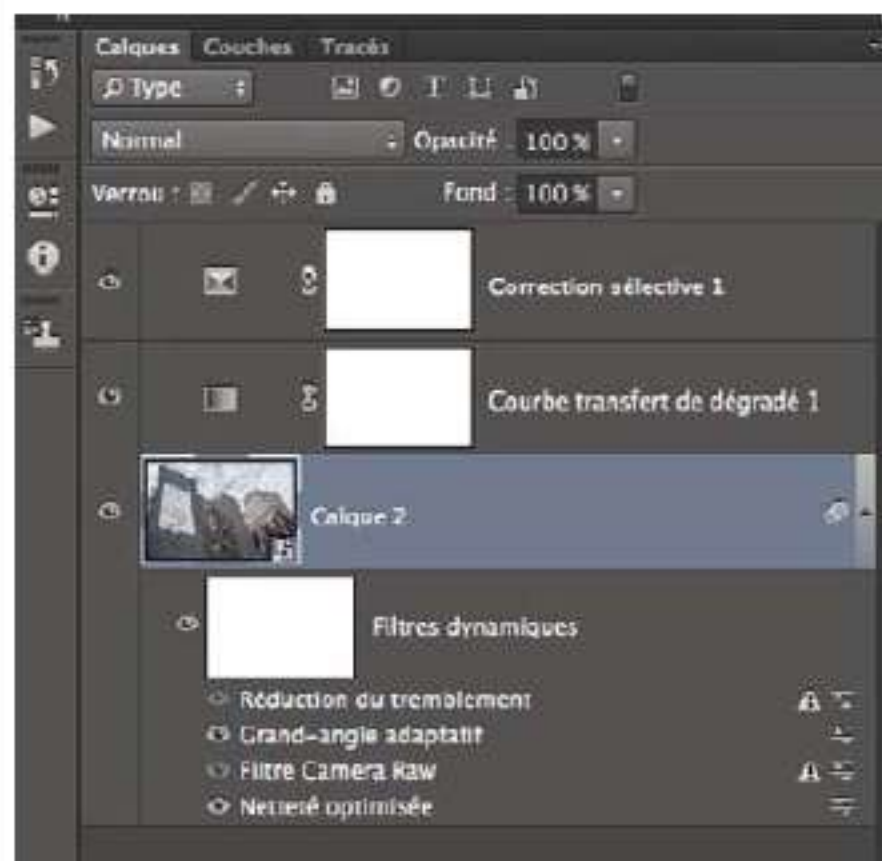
Calques Couches Tracés

Type

Normal

Opacité : 100 %

Verrou :

Fond : 100 %

Correction sélective 1

Courbe transfert de dégradé 1

Calque 2

Filtres dynamiques

Réduction du tremblement

Grand-angle adaptatif

Filtre Camera Raw

Netteté optimisée